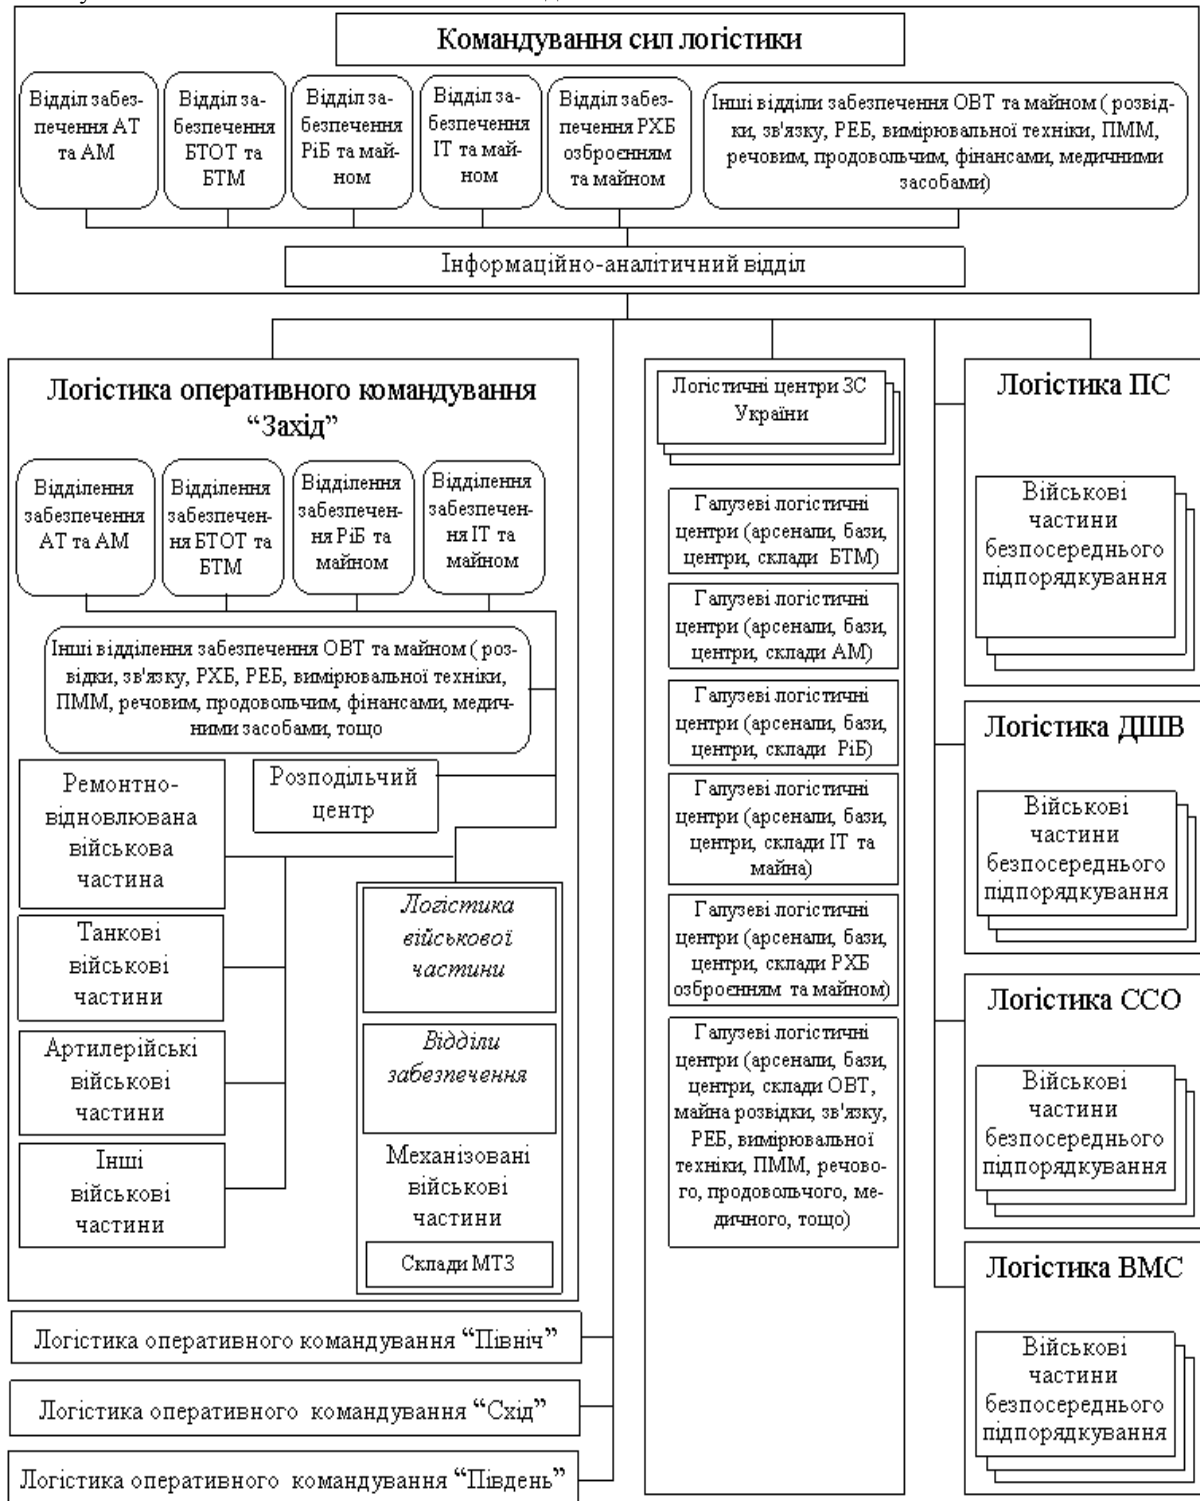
Командування сил логістики

Відділ забезпечення АТ та АМ

Відділ забезпечення БТОТ та БТМ

Відділ забезпечення РіБ та майном

Відділ забезпечення ІТ та майном

Відділ забезпечення РХБ озброєнням та майном

Інші відділи забезпечення ОВТ та майном ( розвідки, зв'язку, РЕБ, вимірювальної техніки, ПММ, речовим, продовольчим, фінансами, медичними засобами)

Інформаційно-аналітичний відділ

Логістика оперативного командування "Захід"

Відділення забезпечення АТ та АМ

Відділення забезпечення БТОТ та БТМ

Відділення забезпечення РіБ та майном

Відділення забезпечення ІТ та майном

Інші відділення забезпечення ОВТ та майном ( розвідки, зв'язку, РХБ, РЕБ, вимірювальної техніки, ПММ, речовим, продовольчим, фінансами, медичними засобами, тощо

Ремонтно-відновлювана військова частина

Розподільчий центр

Танкові військові частини

Артилерійські військові частини

Інші військові частини

Логістика військової частини

Відділи забезпечення

Механізовані військові частини

Склади МТЗ

Логістика оперативного командування "Північ"

Логістика оперативного командування "Схід"

Логістика оперативного командування "Південь"

Логістичні центри ЗС України

Галузеві логістичні центри (арсенали, бази, центри, склади БТМ)

Галузеві логістичні центри (арсенали, бази, центри, склади АМ)

Галузеві логістичні центри (арсенали, бази, центри, склади РіБ)

Галузеві логістичні центри (арсенали, бази, центри, склади ІТ та майна)

Галузеві логістичні центри (арсенали, бази, центри, склади РХБ озброєнням та майном)

Галузеві логістичні центри (арсенали, бази, центри, склади ОВТ, майна розвідки, зв'язку, РЕБ, вимірювальної техніки, ПММ, речового, продовольчого, медичного, тощо)

Логістика ПС

Військові частини безпосереднього підпорядкування

Логістика ДШВ

Військові частини безпосереднього підпорядкування

Логістика ССО

Військові частини безпосереднього підпорядкування

Логістика ВМС

Військові частини безпосереднього підпорядкування